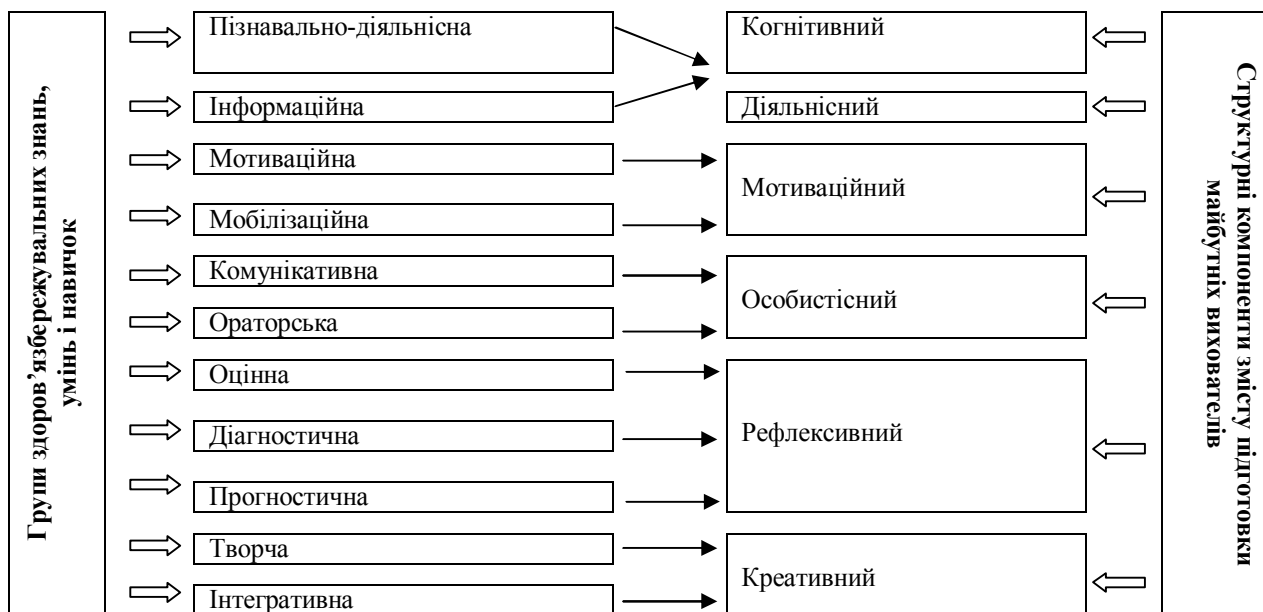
Групи здоров'язбережувальних знань, умінь і навичок

Пізнавально-діяльнісна
Інформаційна
Мотиваційна
Мобілізаційна
Комунікативна
Ораторська
Оцінна
Діагностична
Прогностична
Творча
Інтегративна

Когнітивний
Діяльнісний
Мотиваційний
Особистісний
Рефлексивний
Креативний

Структурні компоненти змісту підготовки майбутніх вихователів